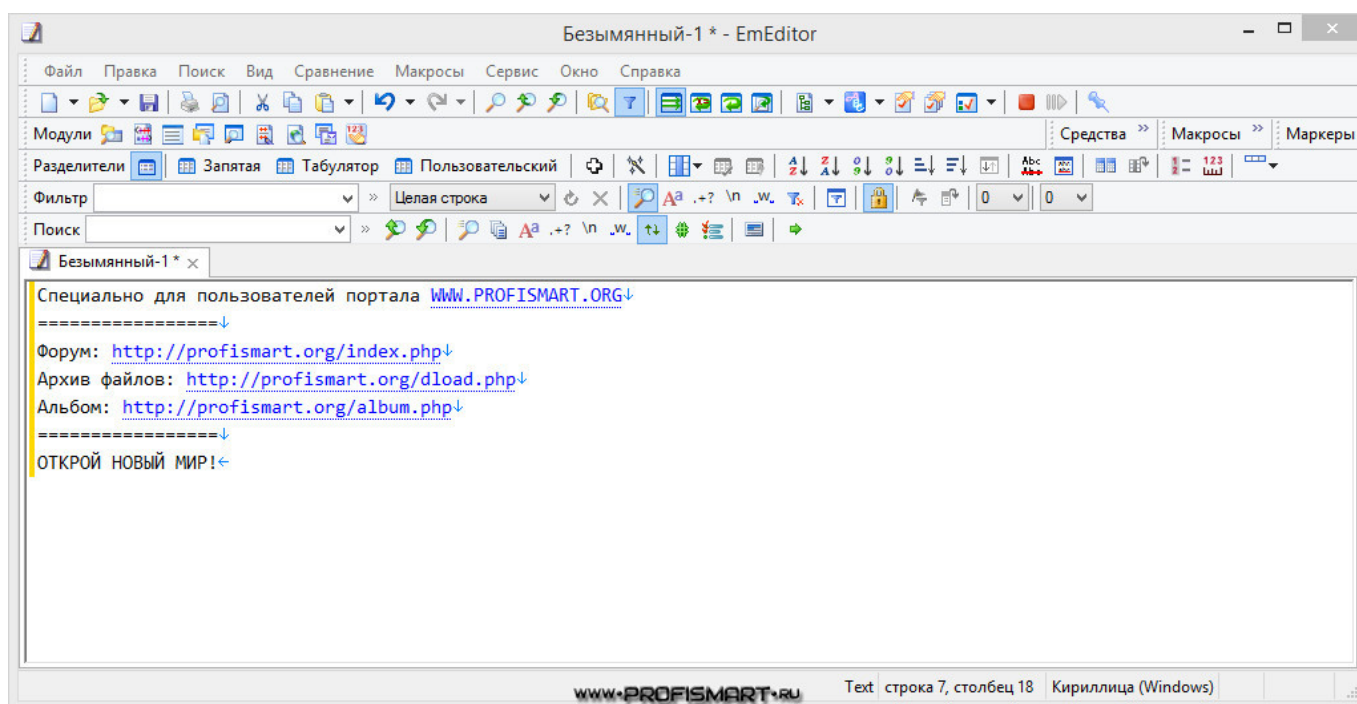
Безымянный-1 * - EmEditor

Файл Правка Поиск Вид Сравнение Макросы Сервис Окно Справка

Модули

Средства » Макросы » Маркеры

Разделители Запятая Табулятор Пользовательский

Фильтр » Целая строка $Aa$ .+? \n .w. 0 0

Поиск » $Aa$ .+? \n .w.

Безымянный-1 *

Специально для пользователей портала WWW.PROFISMART.ORG
=================
Форум: http://profismart.org/index.php
Архив файлов: http://profismart.org/dload.php
Альбом: http://profismart.org/album.php
=================
ОТКРОЙ НОВЫЙ МИР!

WWW.PROFISMART.RU Text строка 7, столбец 18 Кириллица (Windows)